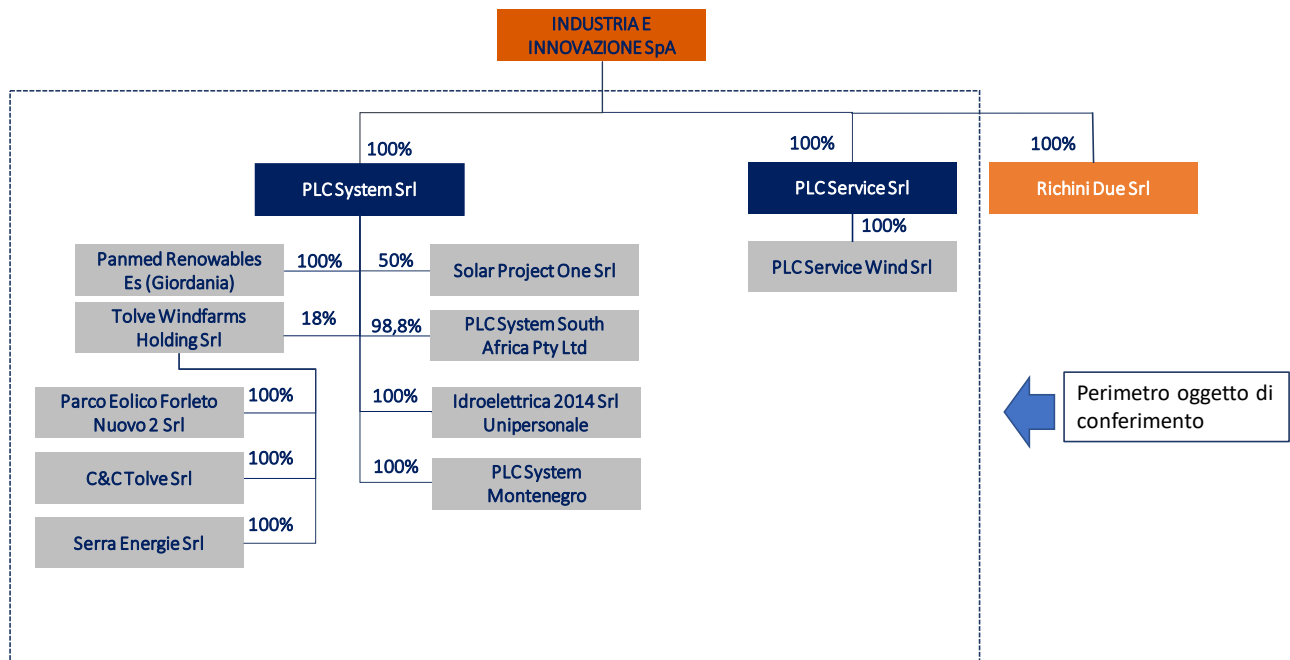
INDUSTRIA E INNOVAZIONE SpA

100%

PLC System Srl

100%

PLC Service Srl

100%

Richini Due Srl

Panmed Renowables Es (Giordania)

100%

50%

Solar Project One Srl

100%

PLC Service Wind Srl

Tolve Windfarms Holding Srl

18%

98,8%

PLC System South Africa Pty Ltd

Parco Eolico Forleto Nuovo 2 Srl

100%

100%

Idroelettrica 2014 Srl Unipersonale

Perimetro oggetto di conferimento

C&C Tolve Srl

100%

100%

PLC System Montenegro

Serra Energie Srl

100%